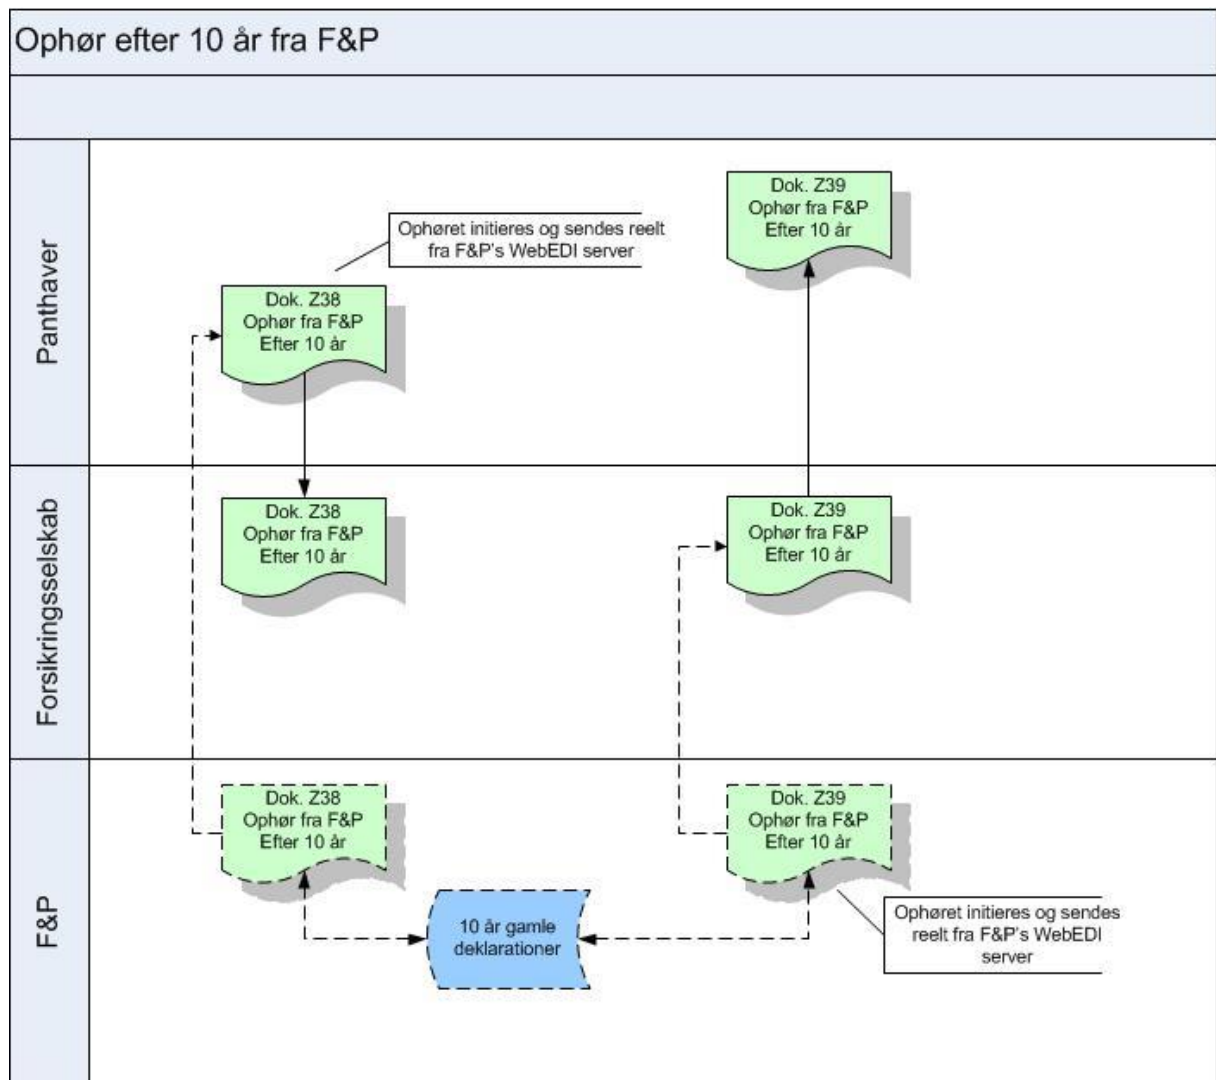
Ophør efter 10 år fra F&P

Panthaver

Ophøret initieres og sendes reelt fra F&P's WebEDI server

Dok. Z38
Ophør fra F&P
Efter 10 år

Dok. Z39
Ophør fra F&P
Efter 10 år

Forsikringsselskab

Dok. Z38
Ophør fra F&P
Efter 10 år

Dok. Z39
Ophør fra F&P
Efter 10 år

F&P

Dok. Z38
Ophør fra F&P
Efter 10 år

Dok. Z39
Ophør fra F&P
Efter 10 år

10 år gamle deklarationer

Ophøret initieres og sendes reelt fra F&P's WebEDI server